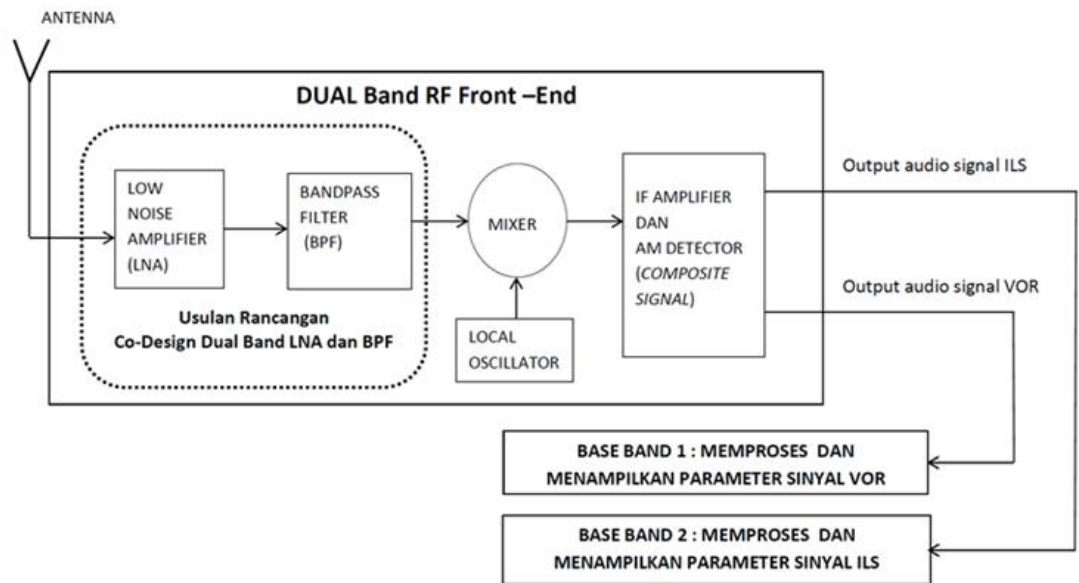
ANTENNA

DUAL Band RF Front –End

LOW NOISE AMPLIFIER (LNA)

BANDPASS FILTER (BPF)

MIXER

IF AMPLIFIER DAN AM DETECTOR (COMPOSITE SIGNAL)

Output audio signal ILS

Output audio signal VOR

Usulan Rancangan Co-Design Dual Band LNA dan BPF

LOCAL OSCILLATOR

BASE BAND 1 : MEMPROSES DAN MENAMPILKAN PARAMETER SINYAL VOR

BASE BAND 2 : MEMPROSES DAN MENAMPILKAN PARAMETER SINYAL ILS